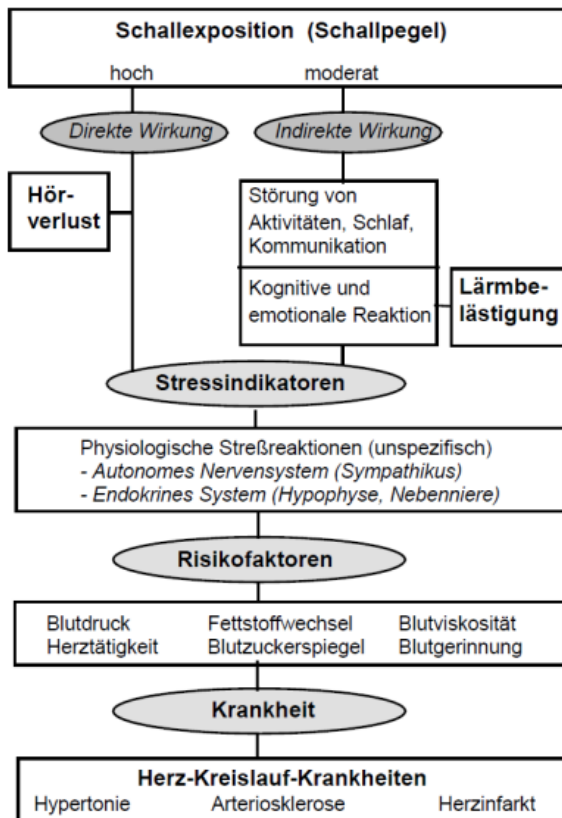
Schallexposition (Schallpegel)

hoch

moderat

Direkte Wirkung

Indirekte Wirkung

Hörverlust

Störung von Aktivitäten, Schlaf, Kommunikation

Kognitive und emotionale Reaktion

Lärmbelästigung

Stressindikatoren

Physiologische Streßreaktionen (unspezifisch)
- Autonomes Nervensystem (Sympathikus)
- Endokrines System (Hypophyse, Nebenniere)

Risikofaktoren

| Blutdruck | Fettstoffwechsel | Blutviskosität |
|---|---|---|
| Herztätigkeit | Blutzuckerspiegel | Blutgerinnung |

Krankheit

Herz-Kreislauf-Krankheiten

Hypertonie Arteriosklerose Herzinfarkt